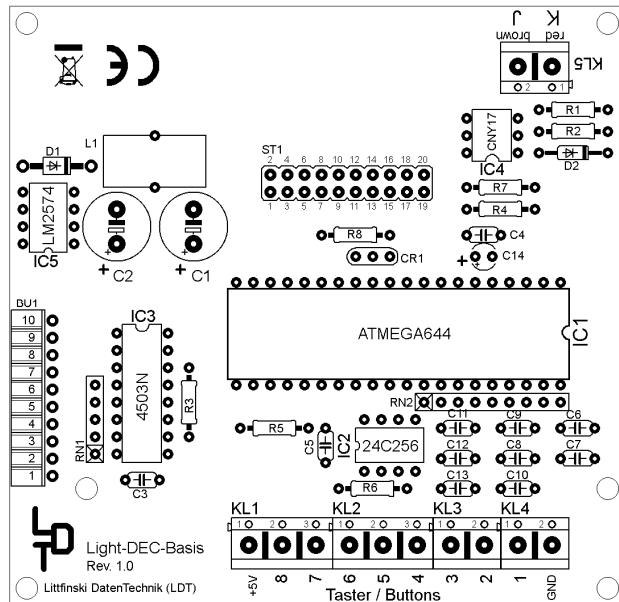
CE

J K
brown red
2 1
KL5

L1

D1

LM2574
IC5

C2
C1

ST1
2 4 6 8 10 12 14 16 18 20
1 3 5 7 9 11 13 15 17 19

R8
CR1

CNY17
IC4

R1
R2
D2
R7
R4
C4
C14

BU1
10
9
8
7
6
5
4
3
2
1

IC3
4503N
R3
RN1
C3

ATMEGA644
IC1

RN2
R5
C5
IC2
24C256
R6
C11
C9
C6
C12
C8
C7
C13
C10

KL1 KL2 KL3 KL4
1 2 3 1 2 3 1 2 1 2
+5V 8 7 6 5 4 3 2 1 GND
Taster / Buttons

Light-DEC-Basis
Rev. 1.0
Littfinski DatenTechnik (LDT)